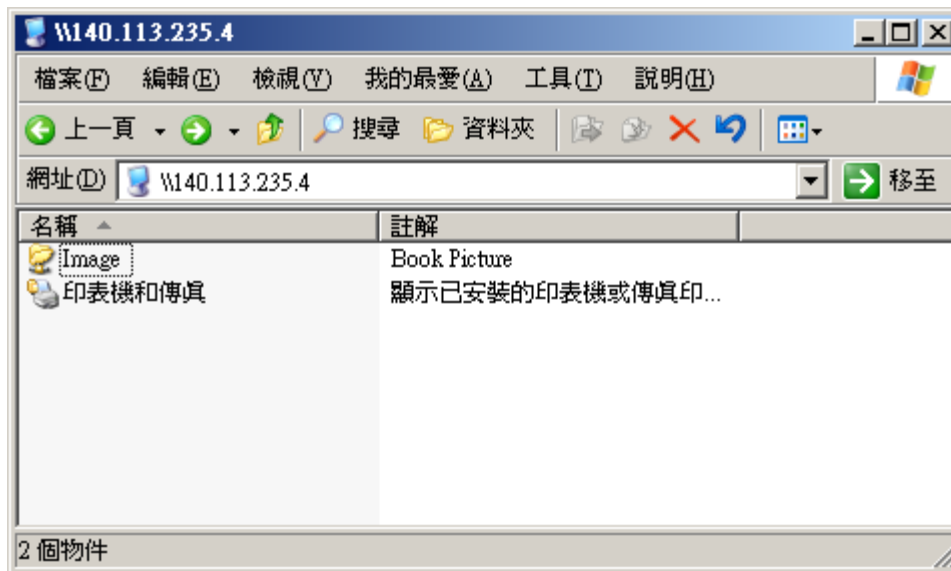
\\140.113.235.4

檔案(F) 編輯(E) 檢視(V) 我的最愛(A) 工具(T) 說明(H)

上一頁 搜尋 資料夾

網址(D) \\140.113.235.4 移至

| 名稱 | 註解 |
|---|---|
| Image | Book Picture |
| 印表機和傳真 | 顯示已安裝的印表機或傳真印... |

2 個物件